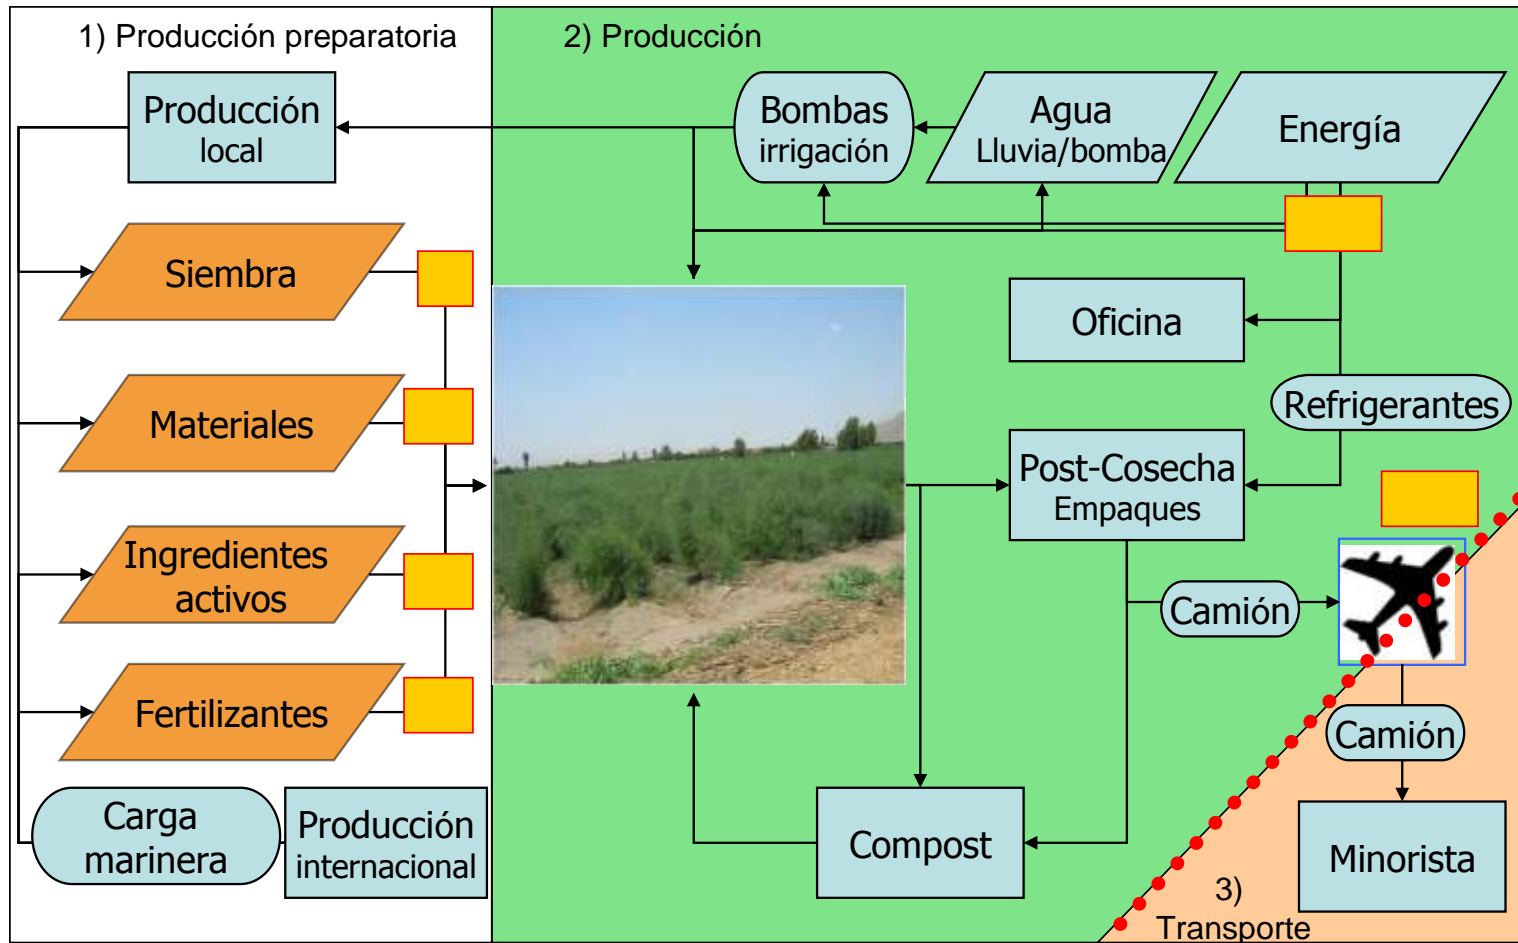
1) Producción preparatoria

Producción local

Siembra

Materiales

Ingredientes activos

Fertilizantes

Carga marinera

Producción internacional

2) Producción

Bombas irrigación

Agua Lluvia/bomba

Energía

Oficina

Refrigerantes

Post-Cosecha Empaques

Camión

Camión

Compost

Minorista

3) Transporte